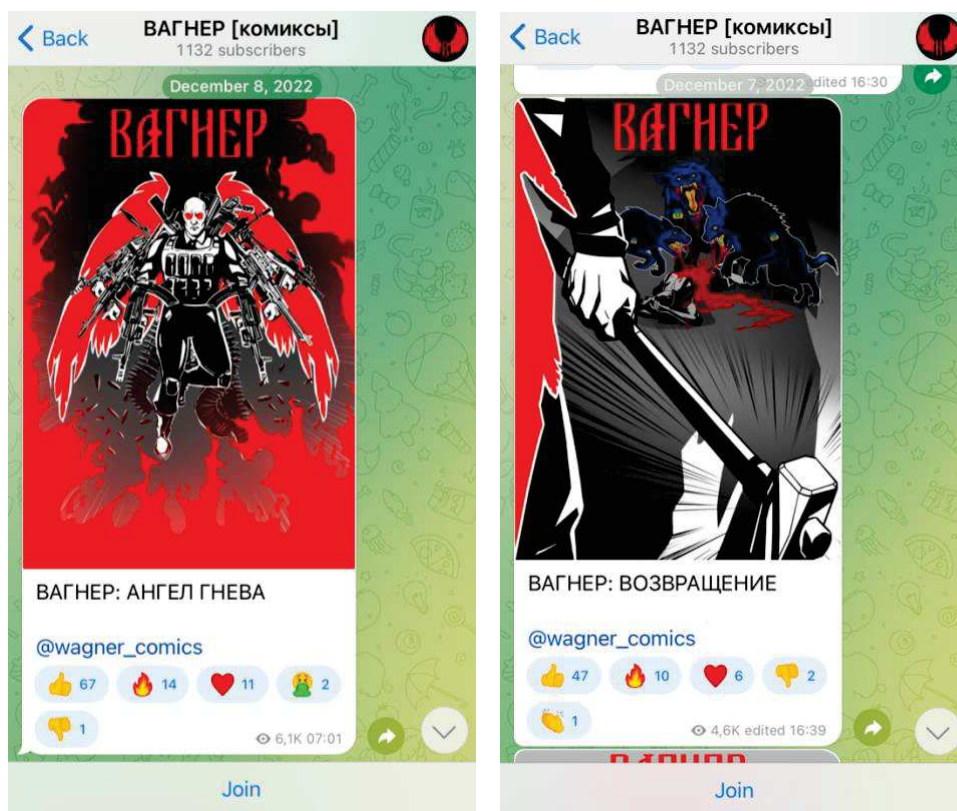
Back
ВАГНЕР [комиксы]
1132 subscribers

December 8, 2022

ВАГНЕР

ВАГНЕР: АНГЕЛ ГНЕВА

@wagner_comics

67 14 11 2
1

6,1K 07:01

Join

Back
ВАГНЕР [комиксы]
1132 subscribers

December 7, 2022 edited 16:30

ВАГНЕР

ВАГНЕР: ВОЗВРАЩЕНИЕ

@wagner_comics

47 10 6 2
1

4,6K edited 16:39

Join